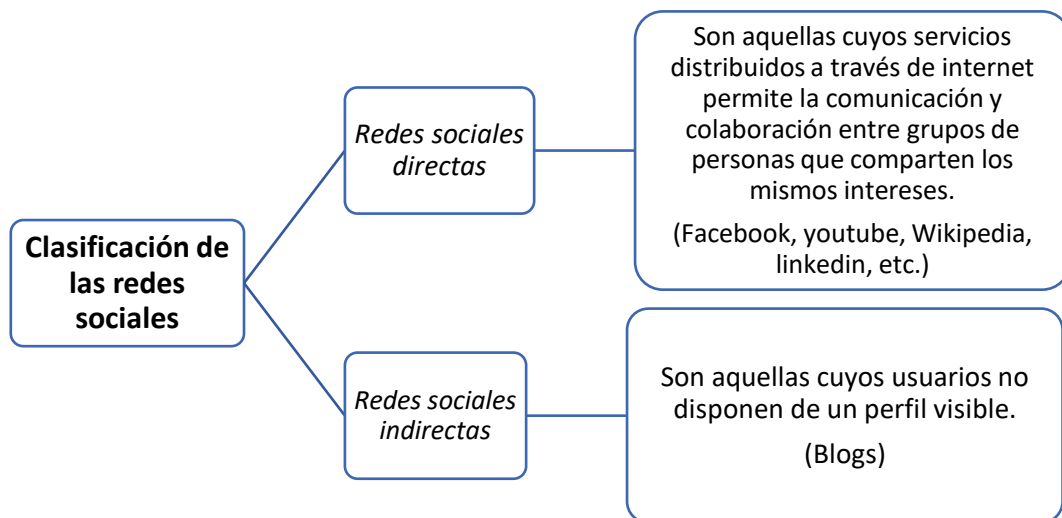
Clasificación de las redes sociales

Redes sociales directas

Son aquellas cuyos servicios distribuidos a través de internet permite la comunicación y colaboración entre grupos de personas que comparten los mismos intereses.

(Facebook, youtube, Wikipedia, linkedin, etc.)

Redes sociales indirectas

Son aquellas cuyos usuarios no disponen de un perfil visible.

(Blogs)